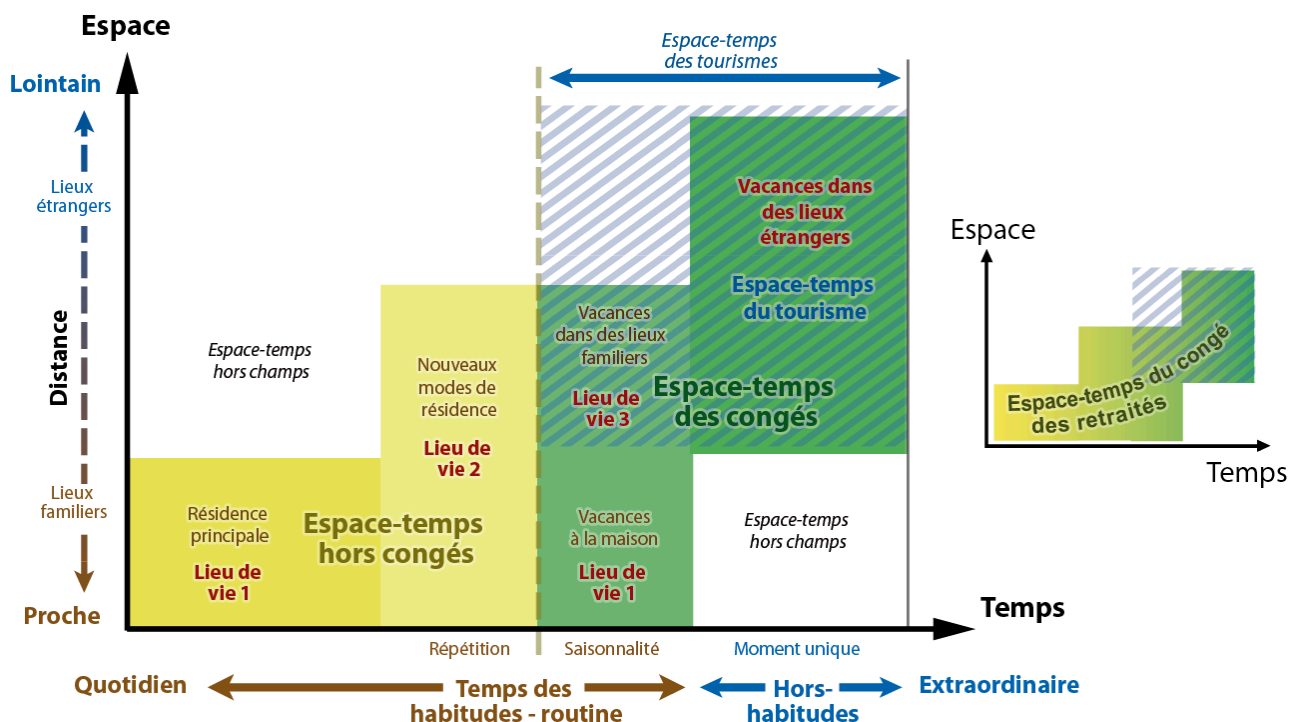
Espace

Lointain

Lieux étrangers

Distance

Lieux familiers

Proche

Espace-temps des tourismes

Vacances dans des lieux étrangers

Espace-temps du tourisme

Espace-temps hors champs

Nouveaux modes de résidence

Lieu de vie 2

Vacances dans des lieux familiers

Lieu de vie 3

Espace-temps des congés

Résidence principale

Lieu de vie 1

Espace-temps hors congés

Vacances à la maison

Lieu de vie 1

Espace-temps hors champs

Temps

Répétition

Saisonnalité

Moment unique

Quotidien

Temps des habitudes - routine

Hors-habitudes

Extraordinaire

Espace

Espace-temps du congé des retraités

Temps